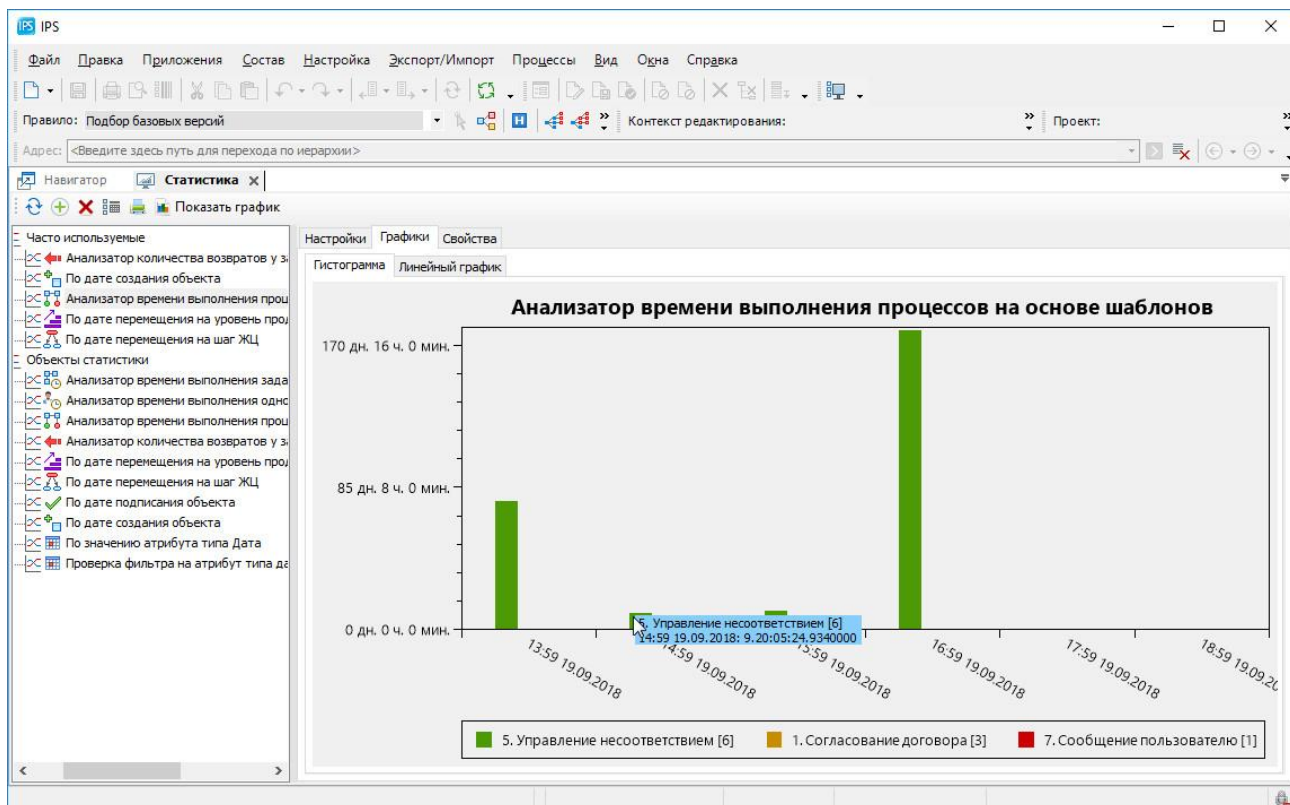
IPS IPS

Файл Правка Приложения Состав Настройка Экспорт/Импорт Процессы Вид Окна Справка

Правило: Подбор базовых версий

Контекст редактирования:

Проект:

Адрес: <Введите здесь путь для перехода по иерархии>

Навигатор Статистика

Показать график

Часто используемые
Анализатор количества возвратов у з
По дате создания объекта
Анализатор времени выполнения про
По дате перемещения на уровень про
По дате перемещения на шаг ЖЦ
Объекты статистики
Анализатор времени выполнения зада
Анализатор времени выполнения одно
Анализатор времени выполнения про
Анализатор количества возвратов у з
По дате перемещения на уровень про
По дате перемещения на шаг ЖЦ
По дате подписания объекта
По дате создания объекта
По значению атрибута типа Дата
Проверка фильтра на атрибут типа да

Настройки Графики Свойства

Гистограмма Линейный график

Анализатор времени выполнения процессов на основе шаблонов

170 дн. 16 ч. 0 мин.
85 дн. 8 ч. 0 мин.
0 дн. 0 ч. 0 мин.

5. Управление несоответствием [6]
14:59 19.09.2018: 9.20:05:24.9340000

13:59 19.09.2018
14:59 19.09.2018
15:59 19.09.2018
16:59 19.09.2018
17:59 19.09.2018
18:59 19.09.20

5. Управление несоответствием [6]
1. Согласование договора [3]
7. Сообщение пользователю [1]